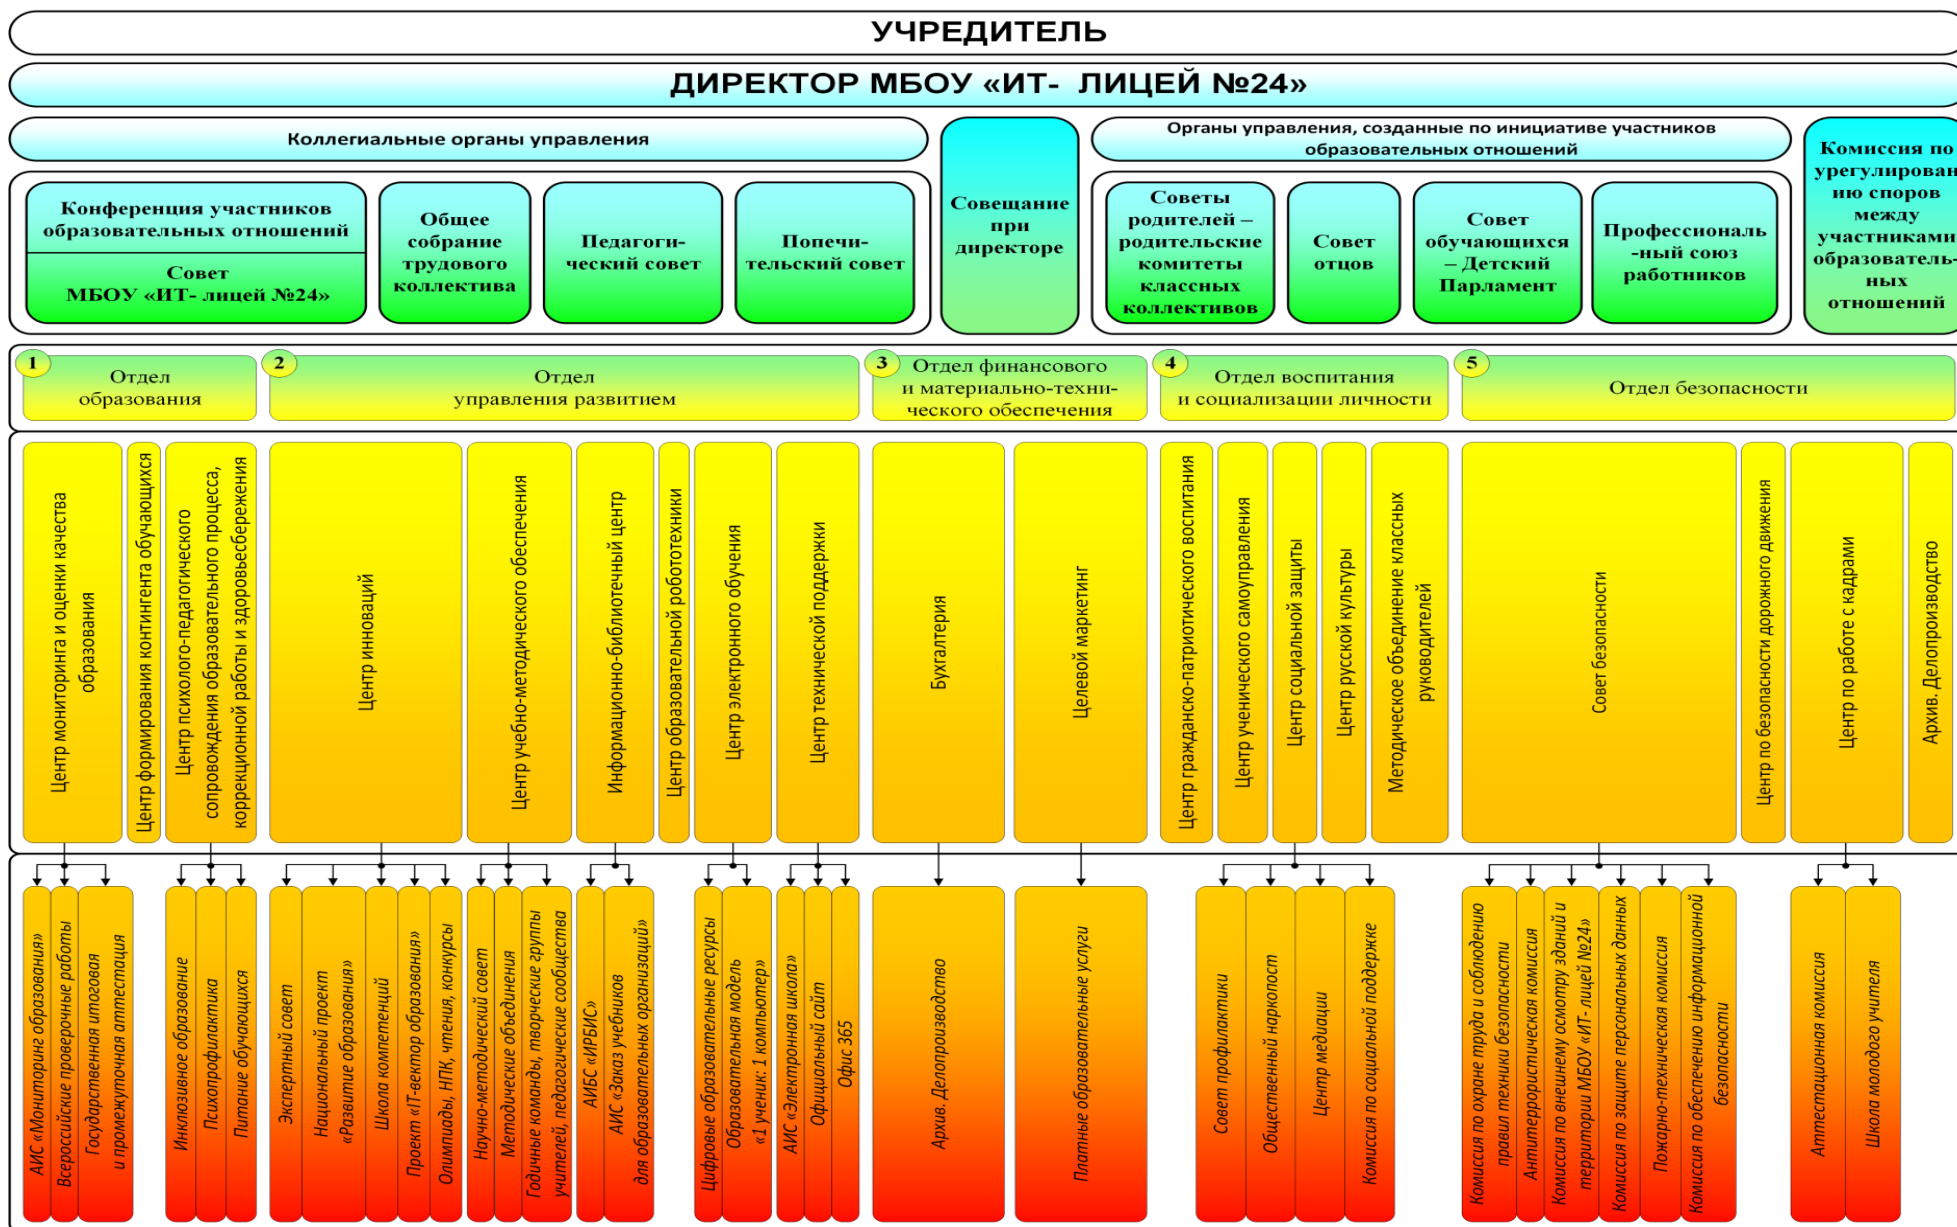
УЧРЕДИТЕЛЬ

ДИРЕКТОР МБОУ «ИТ- ЛИЦЕЙ №24»

Коллегиальные органы управления

Конференция участников образовательных отношений

Совет МБОУ «ИТ- лицей №24»

Общее собрание трудового коллектива

Педагогический совет

Попечительский совет

Совещание при директоре

Органы управления, созданные по инициативе участников образовательных отношений

Советы родителей – родительские комитеты классных коллективов

Совет отцов

Совет обучающихся – Детский Парламент

Профессиональный союз работников

Комиссия по урегулированию споров между участниками образовательных отношений

1 Отдел образования

2 Отдел управления развитием

3 Отдел финансового и материально-технического обеспечения

4 Отдел воспитания и социализации личности

5 Отдел безопасности

Центр мониторинга и оценки качества образования

Центр формирования контингента обучающихся

Центр психолого-педагогического сопровождения образовательного процесса, коррекционной работы и здоровьесбережения

Центр инноваций

Центр учебно-методического обеспечения

Информационно-библиотечный центр

Центр образовательной робототехники

Центр электронного обучения

Центр технической поддержки

Бухгалтерия

Целевой маркетинг

Центр гражданско-патриотического воспитания

Центр ученического самоуправления

Центр социальной защиты

Центр русской культуры

Методическое объединение классных руководителей

Совет безопасности

Центр по безопасности дорожного движения

Центр по работе с кадрами

Архив. Делопроизводство

АИС «Мониторинг образования»

Всероссийские проверочные работы

Государственная итоговая и промежуточная аттестация

Инклюзивное образование

Психопрофилактика

Питание обучающихся

Экспертный совет

Национальный проект «Развитие образования»

Школа компетенций

Проект «IT-вектор образования»

Олимпиады, НПК, чтения, конкурсы

Научно-методический совет

Методические объединения

Годичные команды, творческие группы учителей, педагогические сообщества

АИБС «ИРБИС»

АИС «Заказ учебников для образовательных организаций»

Цифровые образовательные ресурсы

Образовательная модель «1 ученик: 1 компьютер»

АИС «Электронная школа»

Официальный сайт

Офис 365

Архив. Делопроизводство

Платные образовательные услуги

Совет профилактики

Общественный наркопост

Центр медиации

Комиссия по социальной поддержке

Комиссия по охране труда и соблюдению правил техники безопасности

Антитеррористическая комиссия

Комиссия по внешнему осмотру зданий и территории МБОУ «ИТ- лицей №24»

Комиссия по защите персональных данных

Пожарно-техническая комиссия

Комиссия по обеспечению информационной безопасности

Аттестационная комиссия

Школа молодого учителя